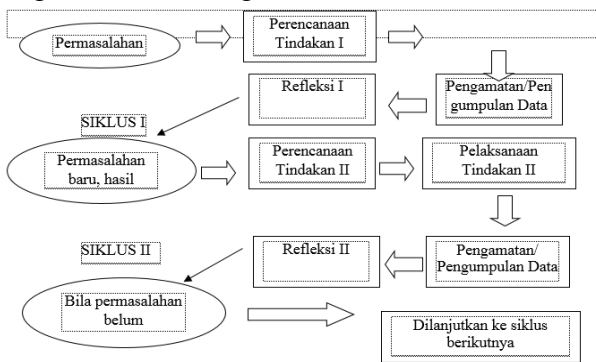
Permasalahan

Perencanaan Tindakan I

Pengamatan/Pengumpulan Data

Refleksi I

SIKLUS I

Permasalahan baru, hasil

Perencanaan Tindakan II

Pelaksanaan Tindakan II

Pengamatan/ Pengumpulan Data

Refleksi II

SIKLUS II

Bila permasalahan belum

Dilanjutkan ke siklus berikutnya